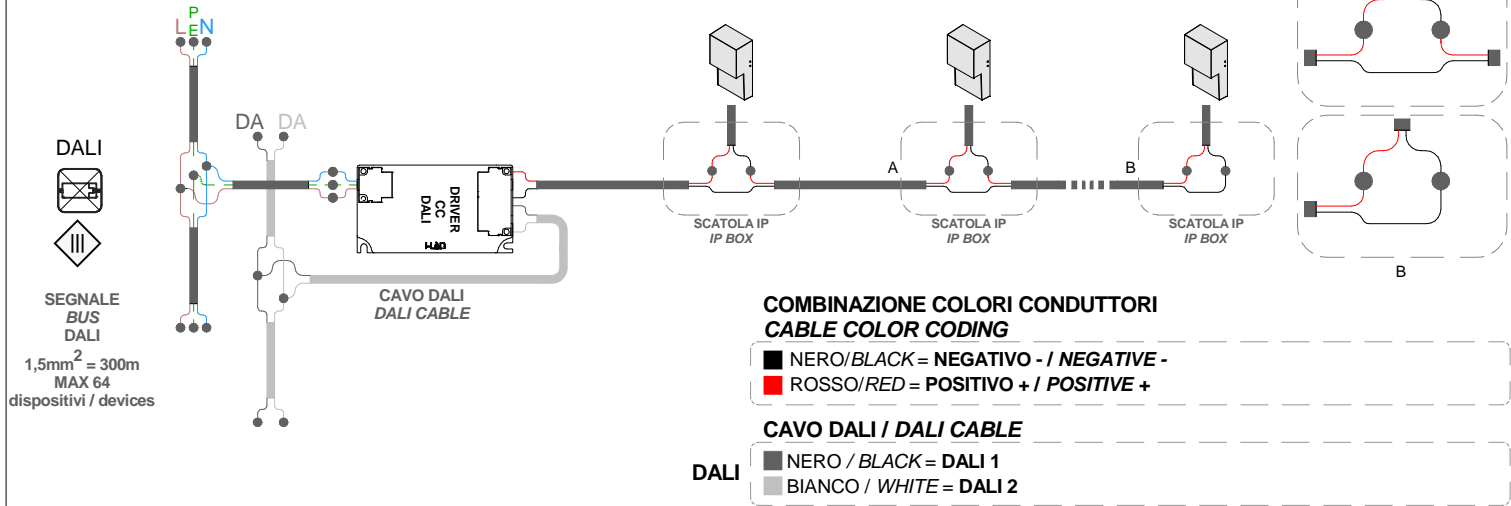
L P E N

DA DA

DALI

SEGNALE
*BUS*
DALI
1,5mm$^2$ = 300m
MAX 64
dispositivi / devices

DRIVER
CC
DALI

CAVO DALI
*DALI CABLE*

SCATOLA IP
*IP BOX*

A

SCATOLA IP
*IP BOX*

B

SCATOLA IP
*IP BOX*

B

COMBINAZIONE COLORI CONDUTTORI
*CABLE COLOR CODING*

NERO/*BLACK* = **NEGATIVO - / *NEGATIVE* -**
ROSSO/*RED* = **POSITIVO + / *POSITIVE* +**

CAVO DALI / *DALI CABLE*

DALI
NERO / *BLACK* = **DALI 1**
BIANCO / *WHITE* = **DALI 2**